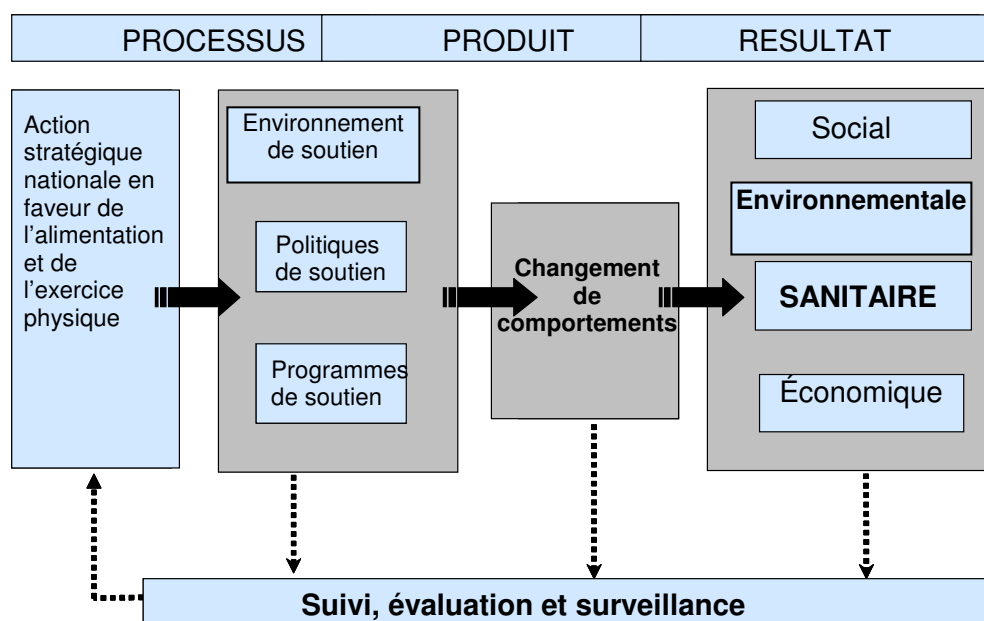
PROCESSUS | PRODUIT | RESULTAT

Action stratégique nationale en faveur de l'alimentation et de l'exercice physique

Environnement de soutien

Politiques de soutien

Programmes de soutien

Changement de comportements

Social

Environnementale

SANITAIRE

Économique

Suivi, évaluation et surveillance